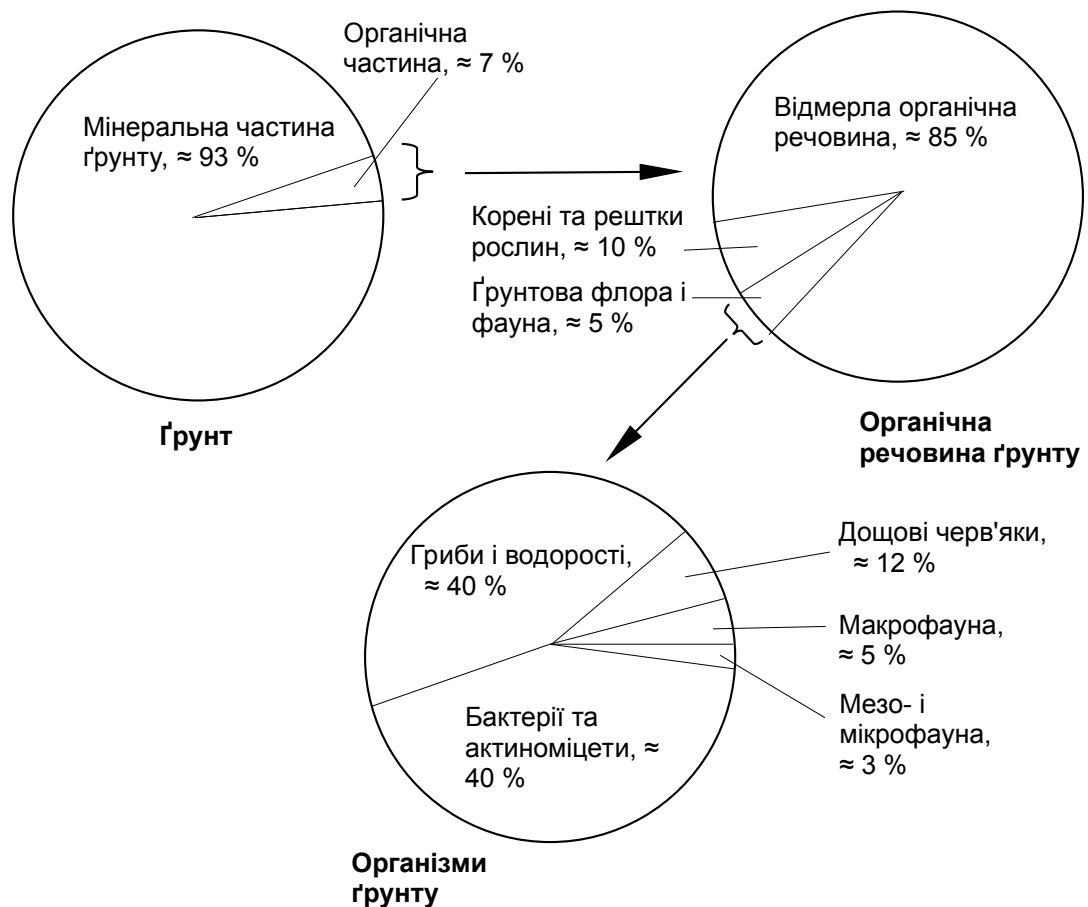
Органічна частина, ≈ 7 %

Мінеральна частина ґрунту, ≈ 93 %

Ґрунт

Відмерла органічна речовина, ≈ 85 %

Корені та рештки рослин, ≈ 10 %

Ґрунтова флора і фауна, ≈ 5 %

Органічна речовина ґрунту

Гриби і водорості, ≈ 40 %

Дощові черв'яки, ≈ 12 %

Макрофауна, ≈ 5 %

Мезо- і мікрофауна, ≈ 3 %

Бактерії та актиноміцети, ≈ 40 %

Організми ґрунту